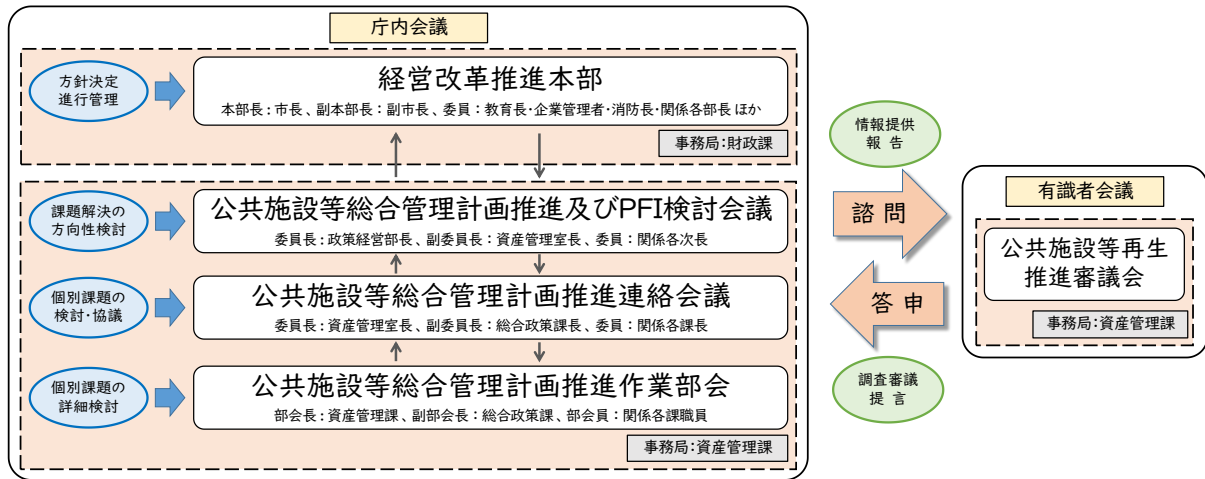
庁内会議

方針決定
進行管理

経営改革推進本部

本部長：市長、副本部長：副市長、委員：教育長･企業管理者･消防長･関係各部長 ほか

事務局：財政課

課題解決の
方向性検討

公共施設等総合管理計画推進及びPFI検討会議

委員長：政策経営部長、副委員長：資産管理室長、委員：関係各次長

個別課題の
検討･協議

公共施設等総合管理計画推進連絡会議

委員長：資産管理室長、副委員長：総合政策課長、委員：関係各課長

個別課題の
詳細検討

公共施設等総合管理計画推進作業部会

部会長：資産管理課、副部会長：総合政策課、部会員：関係各課職員

事務局：資産管理課

情報提供
報 告

諮 問

答 申

調査審議
提 言

有識者会議

公共施設等再生
推進審議会

事務局：資産管理課